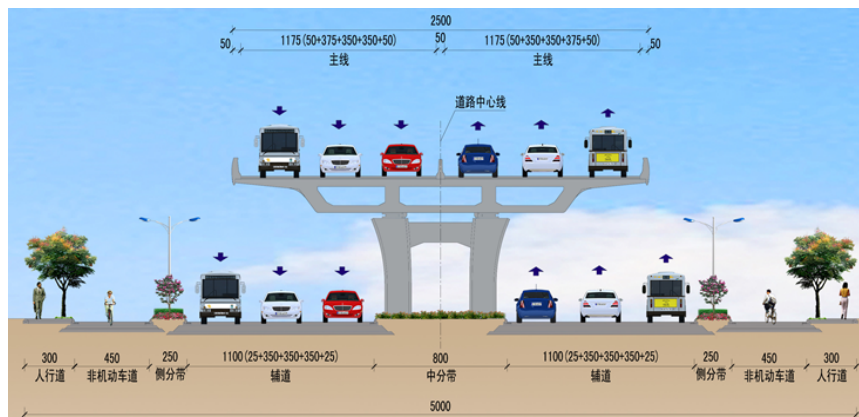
2500

50 1175 (50+375+350+350+50) 50 1175 (50+350+350+375+50) 50

主线 主线

道路中心线

300 人行道 450 非机动车道 250 侧分带 1100 (25+350+350+350+25) 辅道 800 中分带 1100 (25+350+350+350+25) 辅道 250 侧分带 450 非机动车道 300 人行道

5000